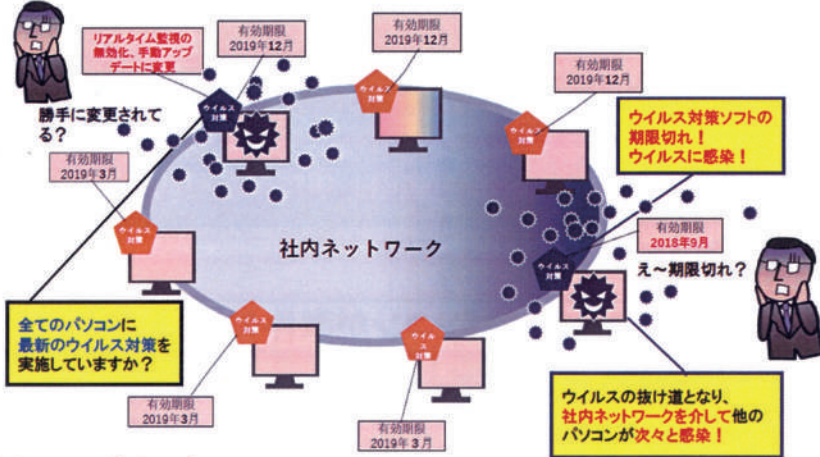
リアルタイム監視の無効化、手動アップデートに変更

有効期限
2019年12月

有効期限
2019年12月

有効期限
2019年12月

勝手に変更されてる?

ウイルス対策

ウイルス対策

ウイルス対策

ウイルス対策ソフトの期限切れ!
ウイルスに感染!

有効期限
2019年3月

ウイルス対策

社内ネットワーク

有効期限
2018年9月

え~期限切れ?

ウイルス対策

全てのパソコンに最新のウイルス対策を実施していますか?

ウイルス対策

ウイルス対策

有効期限
2019年3月

ウイルスの抜け道となり、社内ネットワークを介して他のパソコンが次々と感染!

有効期限
2019年3月